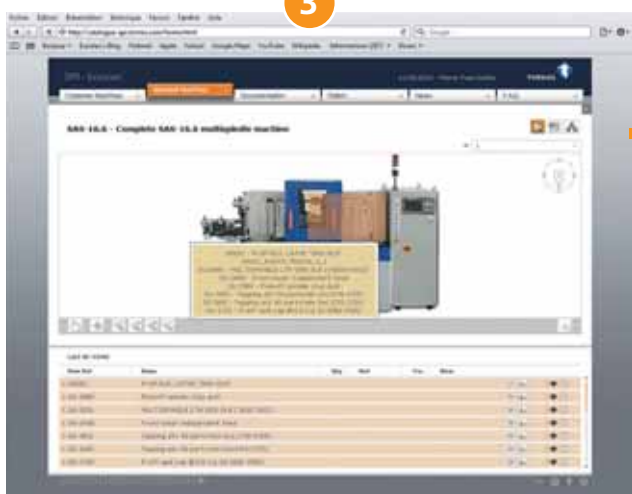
3

SAS 16.6 - Complete SAS 16.6 multispindle machine

List of items

| Item Ref | Name | Qty | Ref | Pos | Rem |
|---|---|---|---|---|---|
| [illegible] | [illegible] | | | | |
| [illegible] | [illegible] | | | | |
| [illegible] | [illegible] | | | | |
| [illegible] | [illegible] | | | | |
| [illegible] | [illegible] | | | | |
| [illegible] | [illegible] | | | | |
| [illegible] | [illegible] | | | | |